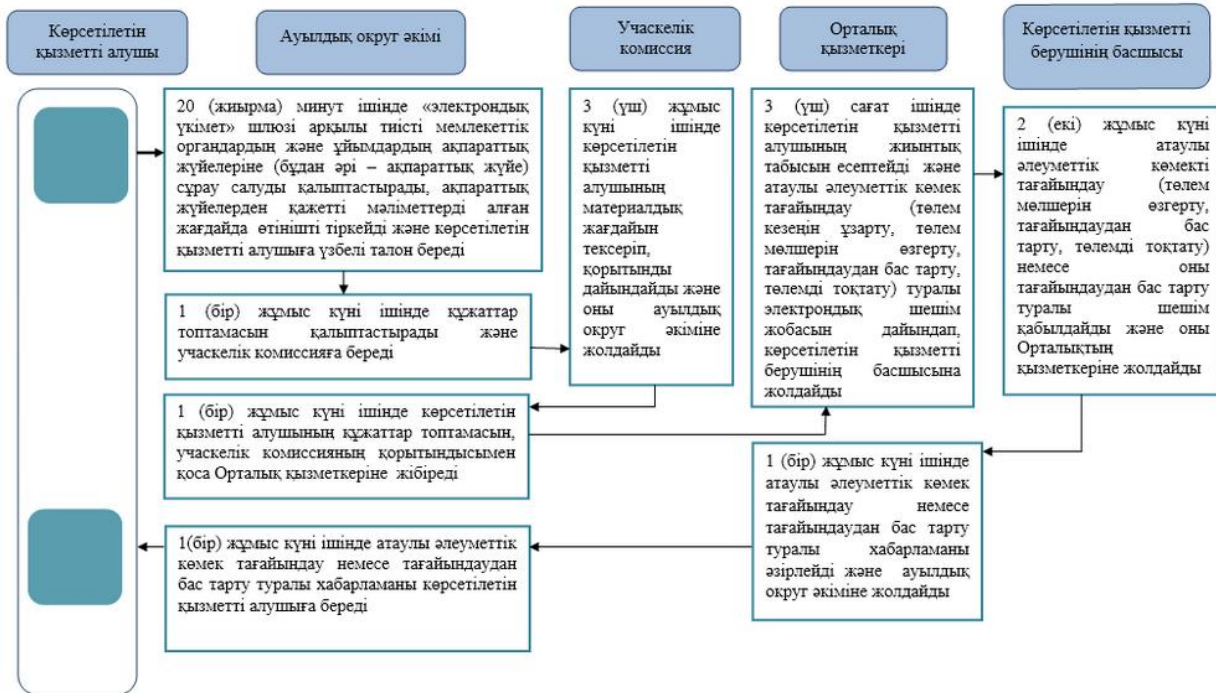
Көрсетілетін қызметті алушы

Ауылдық округ әкімі

Учаскелік комиссия

Орталық қызметкері

Көрсетілетін қызметті берушінің басшысы

20 (жиырма) минут ішінде «электрондық үкімет» шлюзі арқылы тиісті мемлекеттік органдардың және ұйымдардың ақпараттық жүйелеріне (бұдан әрі – ақпараттық жүйе) сұрау салуды қалыптастырады, ақпараттық жүйелерден қажетті мәліметтерді алған жағдайда өтінішті тіркейді және көрсетілетін қызметті алушыға үзбелі талон береді

1 (бір) жұмыс күні ішінде құжаттар топтамасын қалыптастырады және учаскелік комиссияға береді

3 (үш) жұмыс күні ішінде көрсетілетін қызметті алушының материалдық жағдайын тексеріп, қорытынды дайындайды және оны ауылдық округ әкіміне жолдайды

3 (үш) сағат ішінде көрсетілетін қызметті алушының жиынтық табысын есептейді және атаулы әлеуметтік көмек тағайындау (төлем кезеңін ұзарту, төлем мөлшерін өзгерту, тағайындаудан бас тарту, төлемді тоқтату) туралы электрондық шешім жобасын дайындап, көрсетілетін қызметті берушінің басшысына жолдайды

2 (екі) жұмыс күні ішінде атаулы әлеуметтік көмекті тағайындау (төлем мөлшерін өзгерту, тағайындаудан бас тарту, төлемді тоқтату) немесе оны тағайындаудан бас тарту туралы шешім қабылдайды және оны Орталықтың қызметкеріне жолдайды

1 (бір) жұмыс күні ішінде көрсетілетін қызметті алушының құжаттар топтамасын, учаскелік комиссияның қорытындысымен қоса Орталық қызметкеріне жібіреді

1 (бір) жұмыс күні ішінде атаулы әлеуметтік көмек тағайындау немесе тағайындаудан бас тарту туралы хабарламаны әзірлейді және ауылдық округ әкіміне жолдайды

1(бір) жұмыс күні ішінде атаулы әлеуметтік көмек тағайындау немесе тағайындаудан бас тарту туралы хабарламаны көрсетілетін қызметті алушыға береді